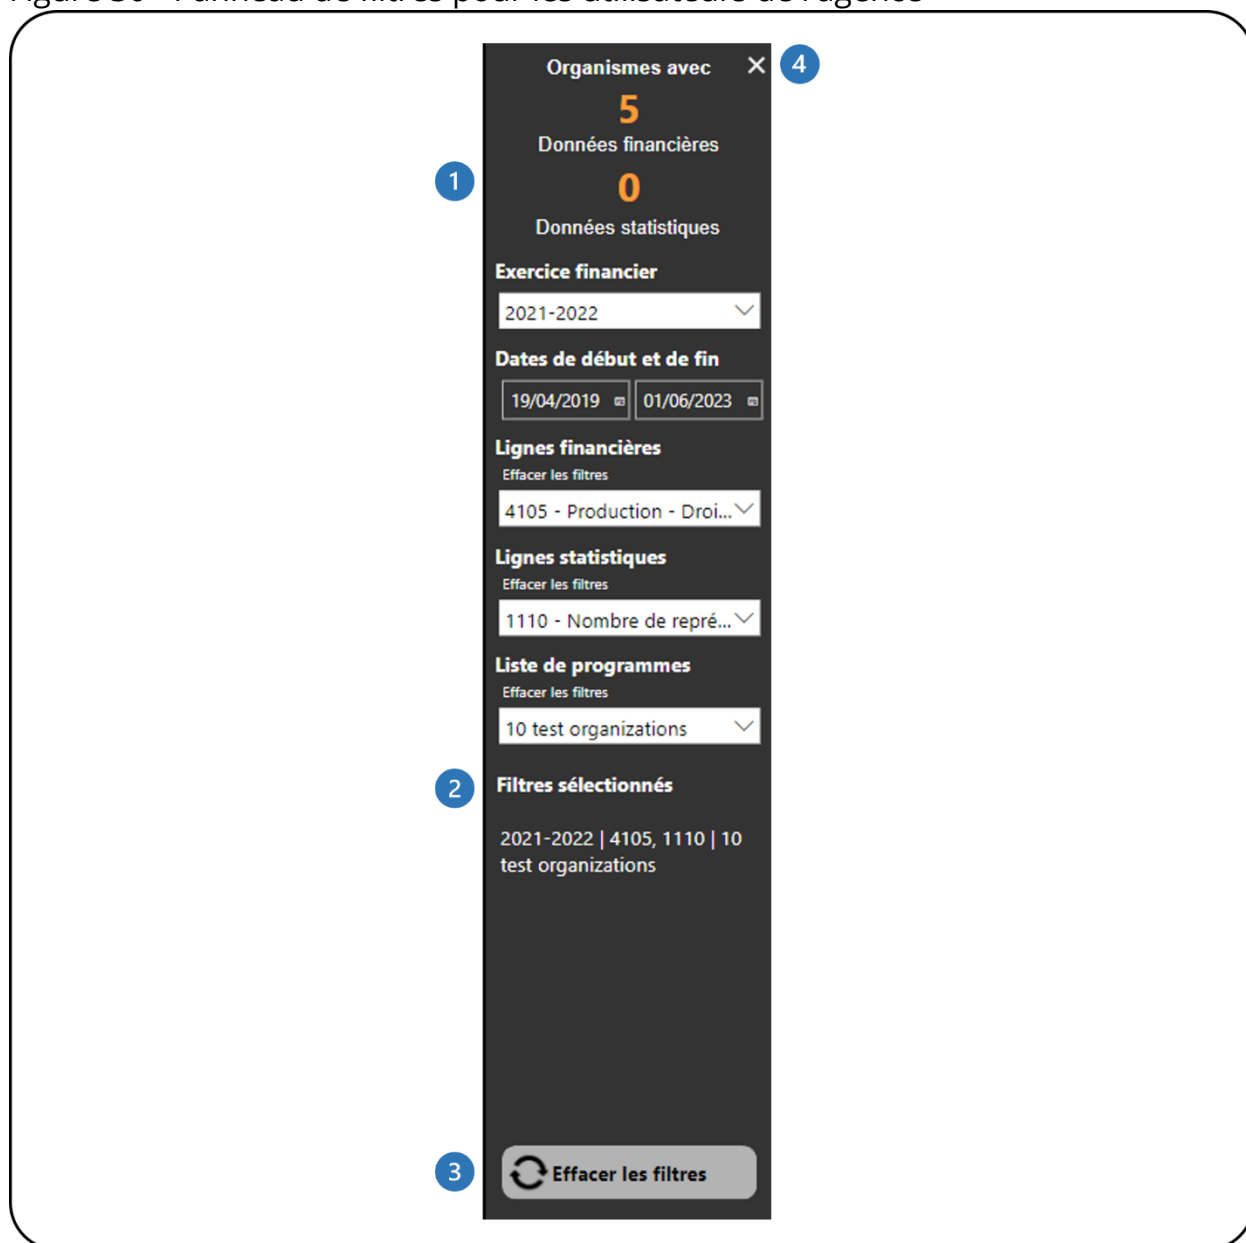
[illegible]

Organismes avec
5
Données financières
0
Données statistiques

1

Exercice financier
2021-2022

Dates de début et de fin
19/04/2019
01/06/2023

Lignes financières
Effacer les filtres
4105 - Production - Droi...

Lignes statistiques
Effacer les filtres
1110 - Nombre de repré...

Liste de programmes
Effacer les filtres
10 test organizations

2

Filtres sélectionnés

2021-2022 | 4105, 1110 | 10 test organizations

3

Effacer les filtres

4